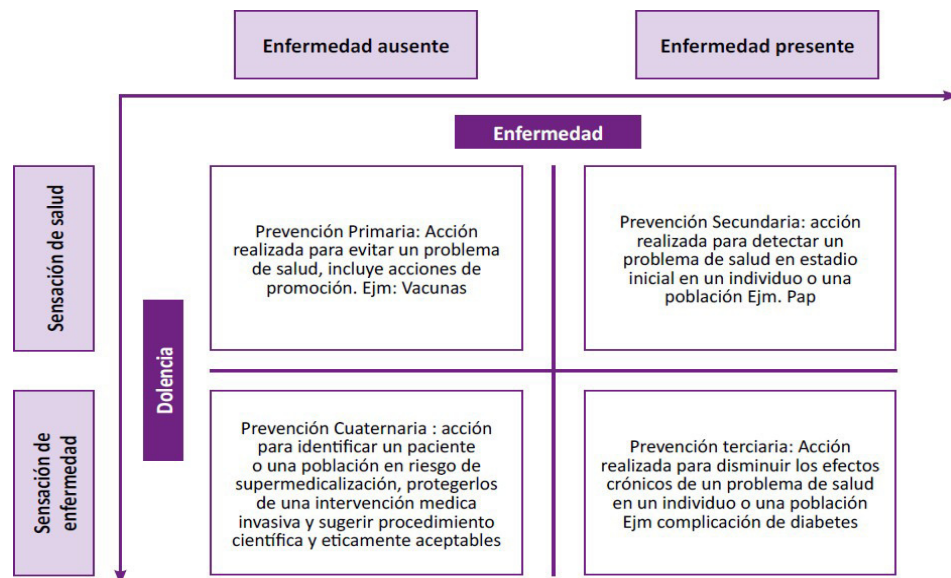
Enfermedad ausente

Enfermedad presente

Enfermedad

Sensación de salud

Dolencia

Sensación de enfermedad

Prevención Primaria: Acción realizada para evitar un problema de salud, incluye acciones de promoción. Ejm: Vacunas

Prevención Secundaria: acción realizada para detectar un problema de salud en estadio inicial en un individuo o una población Ejm. Pap

Prevención Cuaternaria : acción para identificar un paciente o una población en riesgo de supermedicalización, protegerlos de una intervención medica invasiva y sugerir procedimiento científica y eticamente aceptables

Prevención terciaria: Acción realizada para disminuir los efectos crónicos de un problema de salud en un individuo o una población Ejm complicación de diabetes